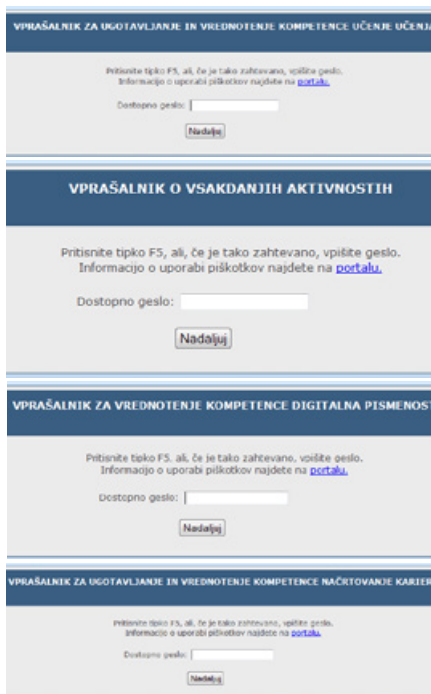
VPRAŠALNIK ZA UGOTAVLJANJE IN VREDNOTENJE KOMPETENCE UČENJE UČENJA

Pritisnite tipko F5, ali, če je tako zahtevano, vpišite geslo.
Informacijo o uporabi piškotkov najdete na portalu.

Dostopno geslo:

Nadaljuj

VPRAŠALNIK O VSAKDANJIH AKTIVNOSTIH

Pritisnite tipko F5, ali, če je tako zahtevano, vpišite geslo.
Informacijo o uporabi piškotkov najdete na portalu.

Dostopno geslo:

Nadaljuj

VPRAŠALNIK ZA VREDNOTENJE KOMPETENCE DIGITALNA PISMENOST

Pritisnite tipko F5, ali, če je tako zahtevano, vpišite geslo.
Informacijo o uporabi piškotkov najdete na portalu.

Dostopno geslo:

Nadaljuj

VPRAŠALNIK ZA UGOTAVLJANJE IN VREDNOTENJE KOMPETENCE NAČRTOVANJE KARIERE

Pritisnite tipko F5, ali, če je tako zahtevano, vpišite geslo.
Informacijo o uporabi piškotkov najdete na portalu.

Dostopno geslo:

Nadaljuj